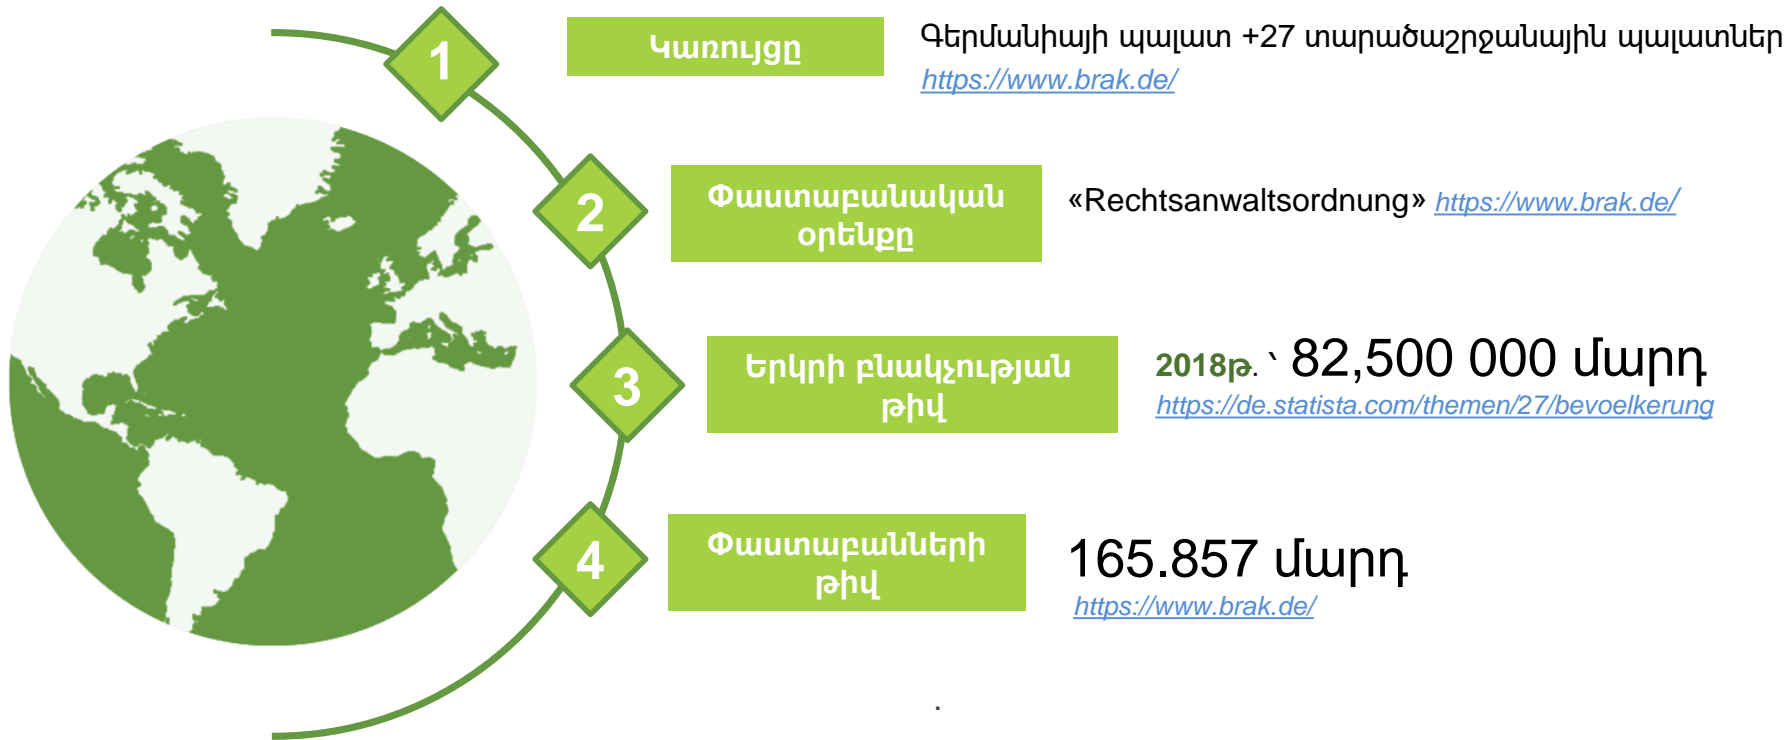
1

Կառույցը

Գերմանիայի պալատ +27 տարածաշրջանային պալատներ
https://www.brak.de/

2

Փաստաբանական օրենքը

«Rechtsanwaltsordnung» https://www.brak.de/

3

Երկրի բնակչության թիվ

2018թ.՝ 82,500 000 մարդ
https://de.statista.com/themen/27/bevoelkerung

4

Փաստաբանների թիվ

165.857 մարդ
https://www.brak.de/